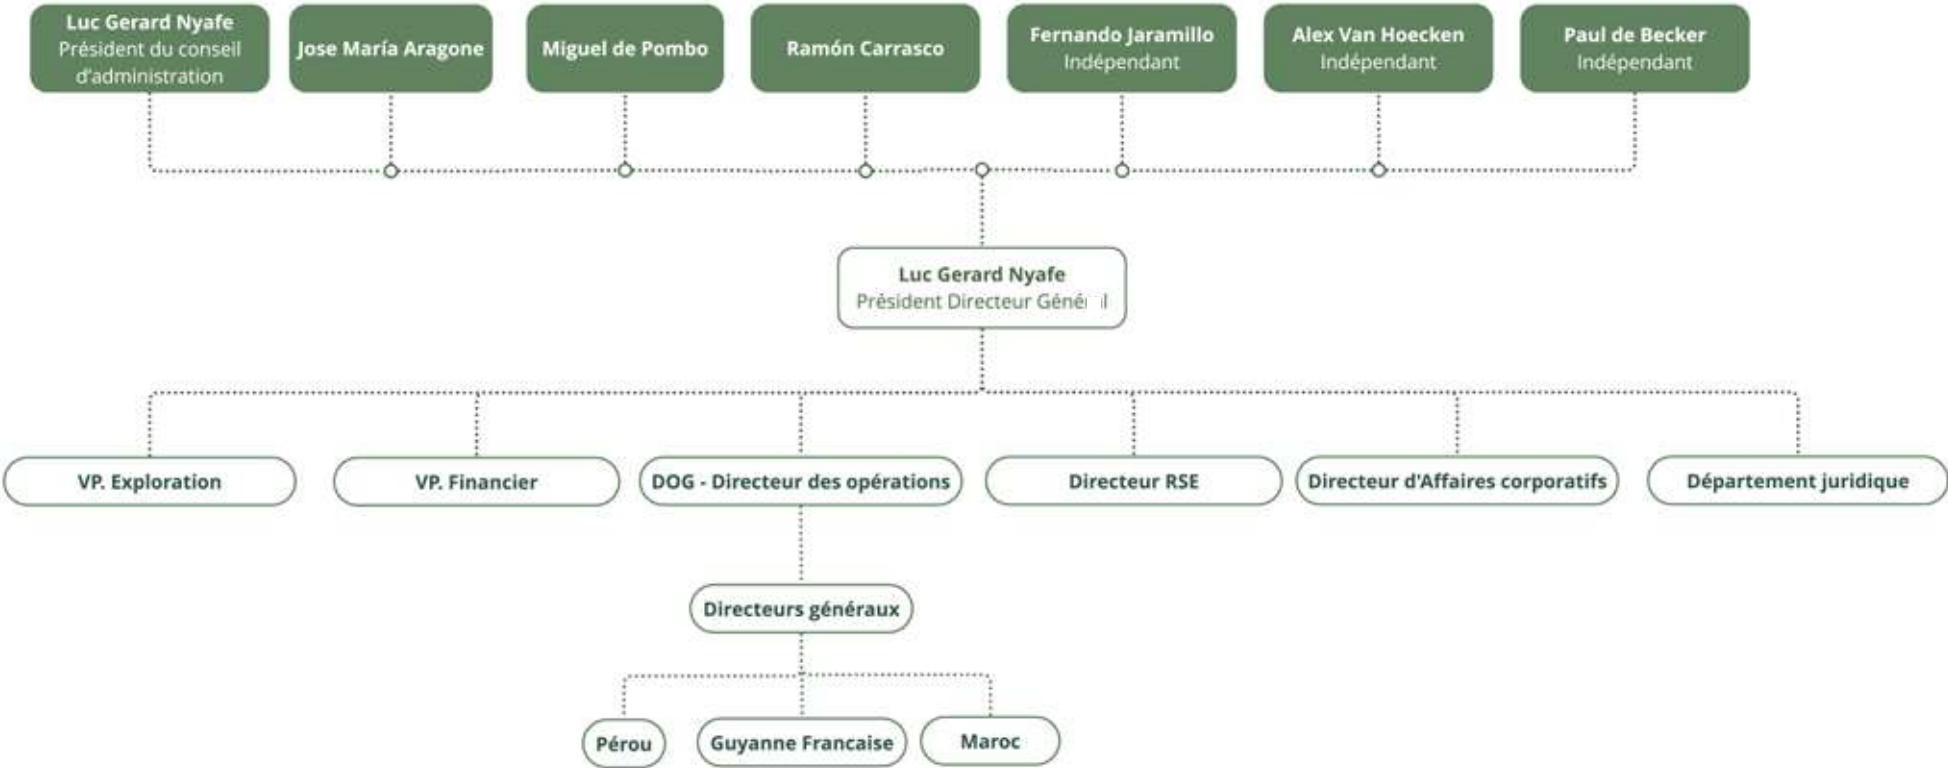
Luc Gerard Nyafe
Président du conseil d'administration

Jose María Aragone

Miguel de Pombo

Ramón Carrasco

Fernando Jaramillo
Indépendant

Alex Van Hoecken
Indépendant

Paul de Becker
Indépendant

Luc Gerard Nyafe
Président Directeur Génér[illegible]l

VP. Exploration

VP. Financier

DOG - Directeur des opérations

Directeur RSE

Directeur d'Affaires corporatifs

Département juridique

Directeurs généraux

Pérou

Guyanne Francaise

Maroc